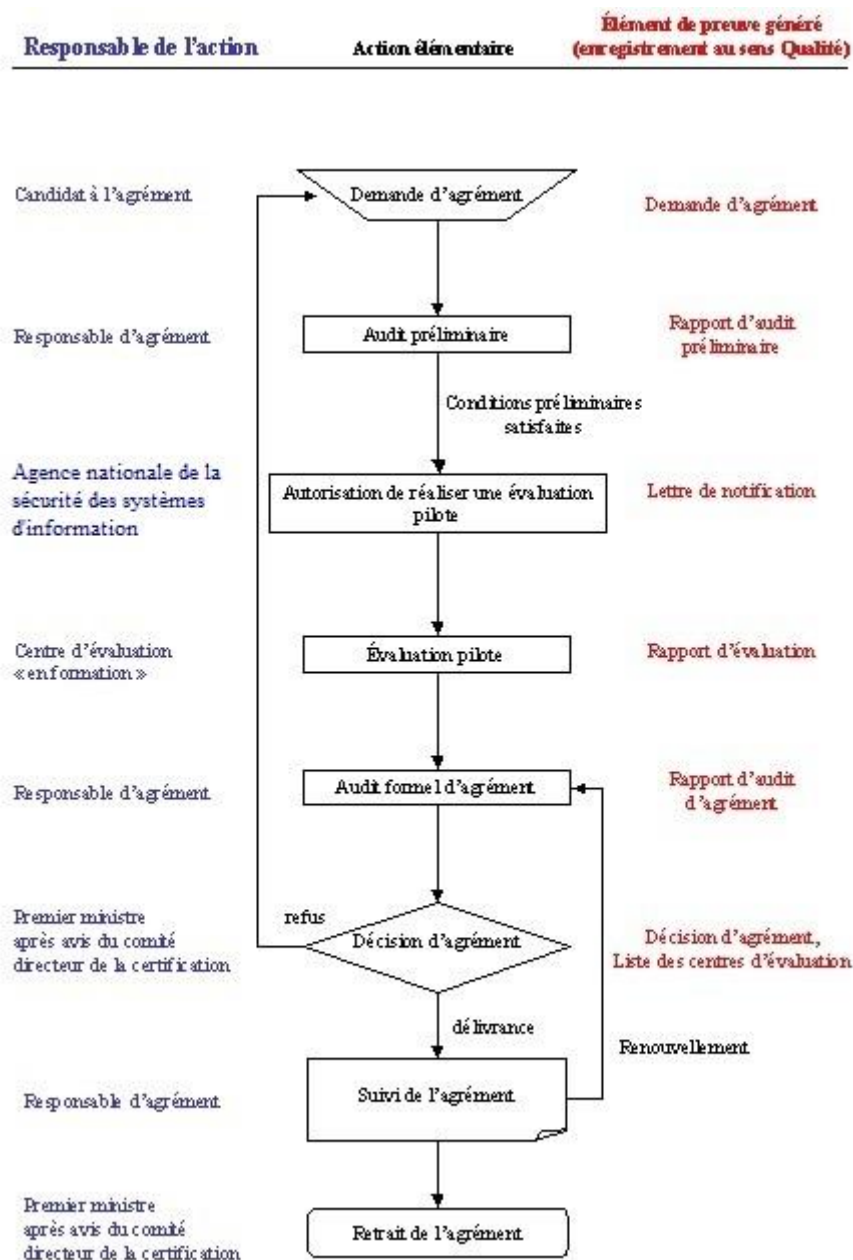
Responsable de l'action

Action élémentaire

Élément de preuve généré (enregistrement au sens Qualité)

Candidat à l'agrément

Demande d'agrément

Demande d'agrément

Responsable d'agrément

Audit préliminaire

Rapport d'audit préliminaire

Conditions préliminaires satisfaites

Agence nationale de la sécurité des systèmes d'information

Autorisation de réaliser une évaluation pilote

Lettre de notification

Centre d'évaluation «en formation»

Évaluation pilote

Rapport d'évaluation

Responsable d'agrément

Audit formel d'agrément

Rapport d'audit d'agrément

Premier ministre après avis du comité directeur de la certification

refus

Décision d'agrément

Décision d'agrément, Liste des centres d'évaluation

délivrance

Renouvellement

Responsable d'agrément

Suivi de l'agrément

Premier ministre après avis du comité directeur de la certification

Retrait de l'agrément